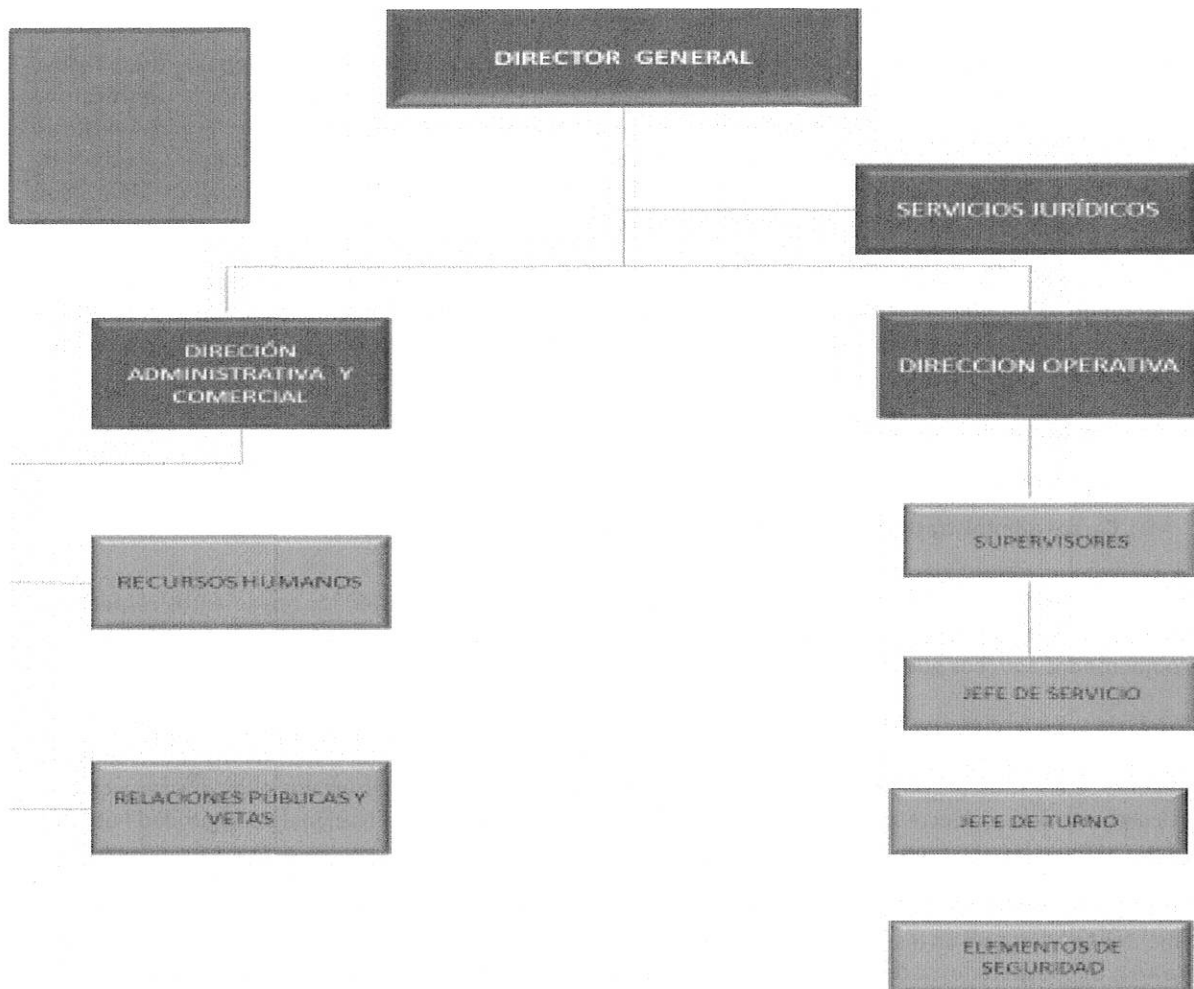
DIRECTOR GENERAL

SERVICIOS JURÍDICOS

DIRECIÓN ADMINISTRATIVA Y COMERCIAL

DIRECCION OPERATIVA

SUPERVISORES

RECURSOS HUMANOS

JEFE DE SERVICIO

RELACIONES PÚBLICAS Y VETAS

JEFE DE TURNO

ELEMENTOS DE SEGURIDAD